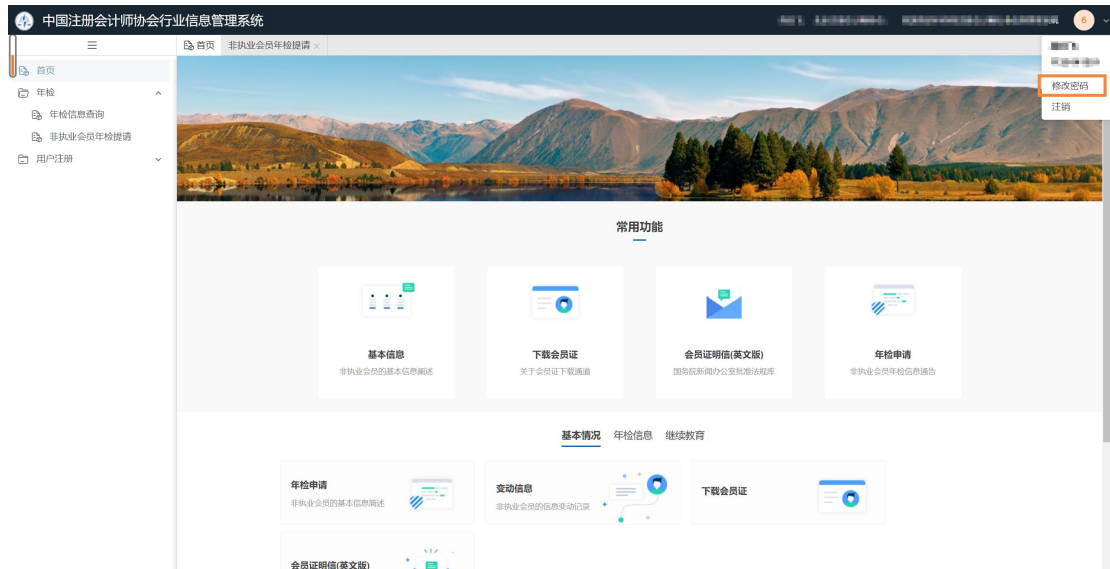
中国注册会计师协会行业信息管理系统

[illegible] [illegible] 6

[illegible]
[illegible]
修改密码
注销

≡
首页
年检
年检信息查询
非执业会员年检提请
用户注册

首页 非执业会员年检提请 ×

常用功能

基本信息
非执业会员的基本信息阐述

下载会员证
关于会员证下载通道

会员证明信(英文版)
国务院新闻办公室批准法规库

年检申请
非执业会员年检信息通告

基本情况 年检信息 继续教育

年检申请
非执业会员的基本信息简述

变动信息
非执业会员的信息变动记录

下载会员证

会员证明信(英文版)